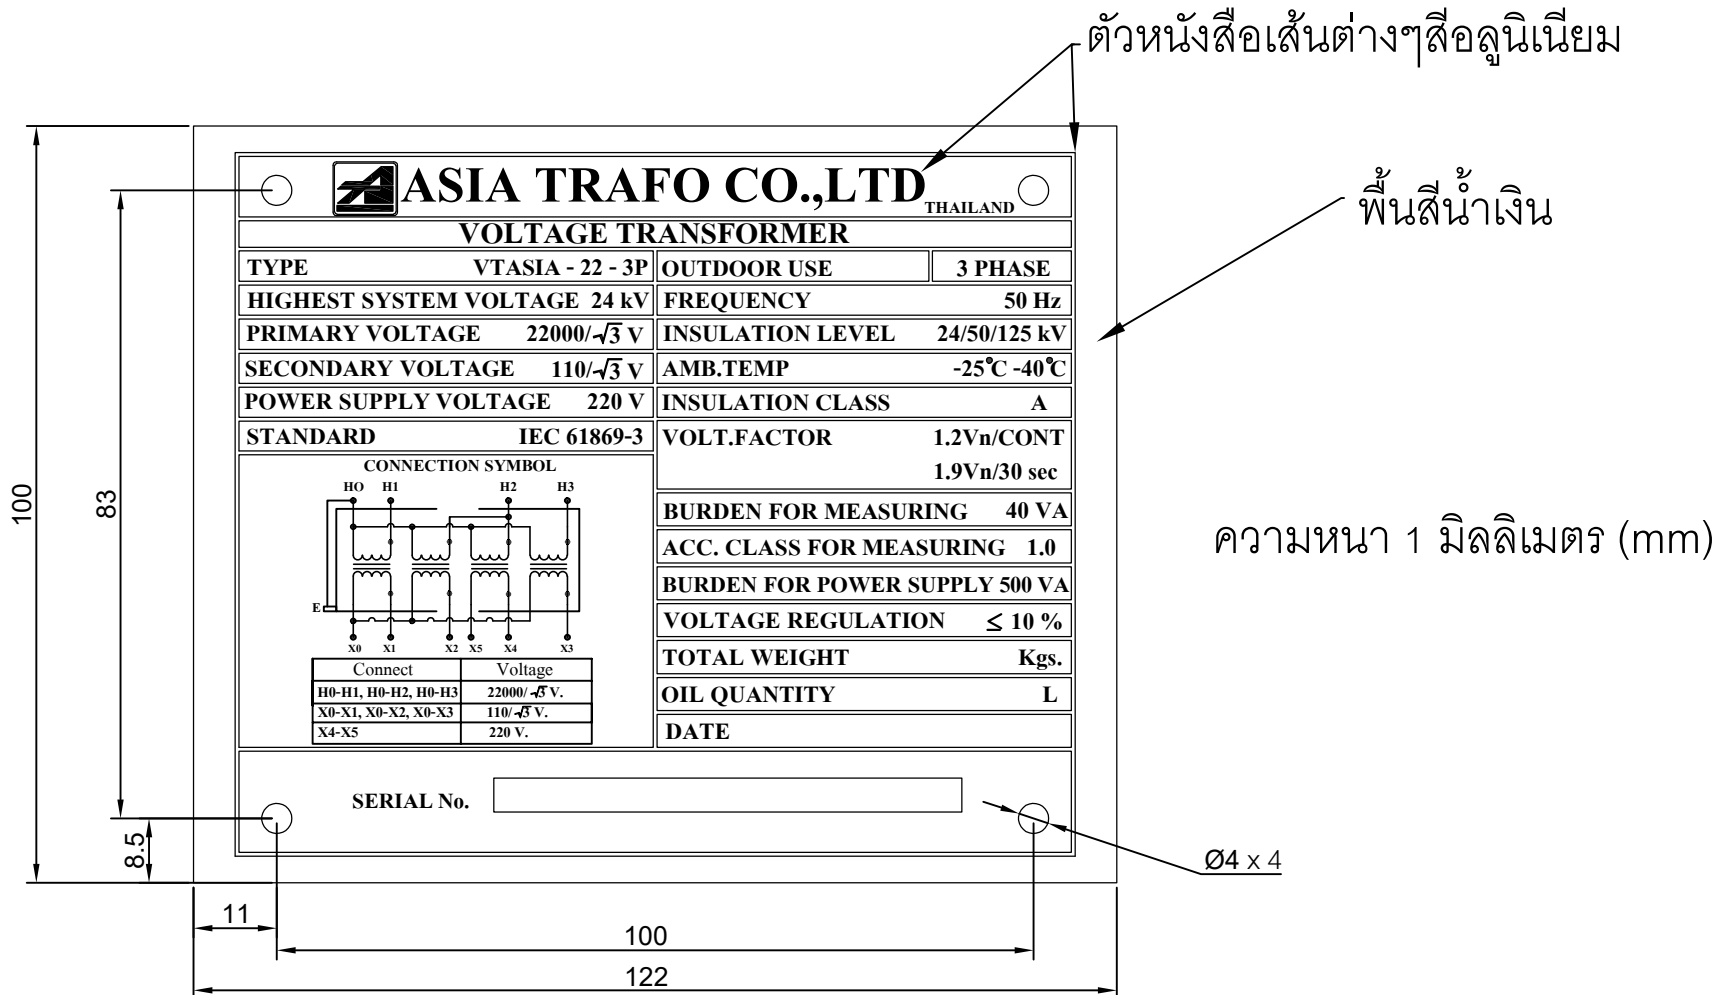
ตัวหนังสือเส้นต่างๆสีอลูมิเนียม

พื้นสีน้ำเงิน

ASIA TRAFO CO.,LTD THAILAND

VOLTAGE TRANSFORMER

| TYPE | VTASIA - 22 - 3P | OUTDOOR USE | 3 PHASE |
|---|---|---|---|
| HIGHEST SYSTEM VOLTAGE | 24 kV | FREQUENCY | 50 Hz |
| PRIMARY VOLTAGE | $22000/\sqrt{3}$ V | INSULATION LEVEL | 24/50/125 kV |
| SECONDARY VOLTAGE | $110/\sqrt{3}$ V | AMB.TEMP | -25°C -40°C |
| POWER SUPPLY VOLTAGE | 220 V | INSULATION CLASS | A |
| STANDARD | IEC 61869-3 | VOLT.FACTOR | 1.2Vn/CONT 1.9Vn/30 sec |

CONNECTION SYMBOL

HO H1 H2 H3

E

X0 X1 X2 X5 X4 X3

| Connect | Voltage |
|---|---|
| H0-H1, H0-H2, H0-H3 | $22000/\sqrt{3}$ V. |
| X0-X1, X0-X2, X0-X3 | $110/\sqrt{3}$ V. |
| X4-X5 | 220 V. |

BURDEN FOR MEASURING 40 VA
ACC. CLASS FOR MEASURING 1.0
BURDEN FOR POWER SUPPLY 500 VA
VOLTAGE REGULATION $\leq 10$ %
TOTAL WEIGHT Kgs.
OIL QUANTITY L
DATE

SERIAL No.

ความหนา 1 มิลลิเมตร (mm)

100
83
8.5
11
100
122
Ø4 x 4